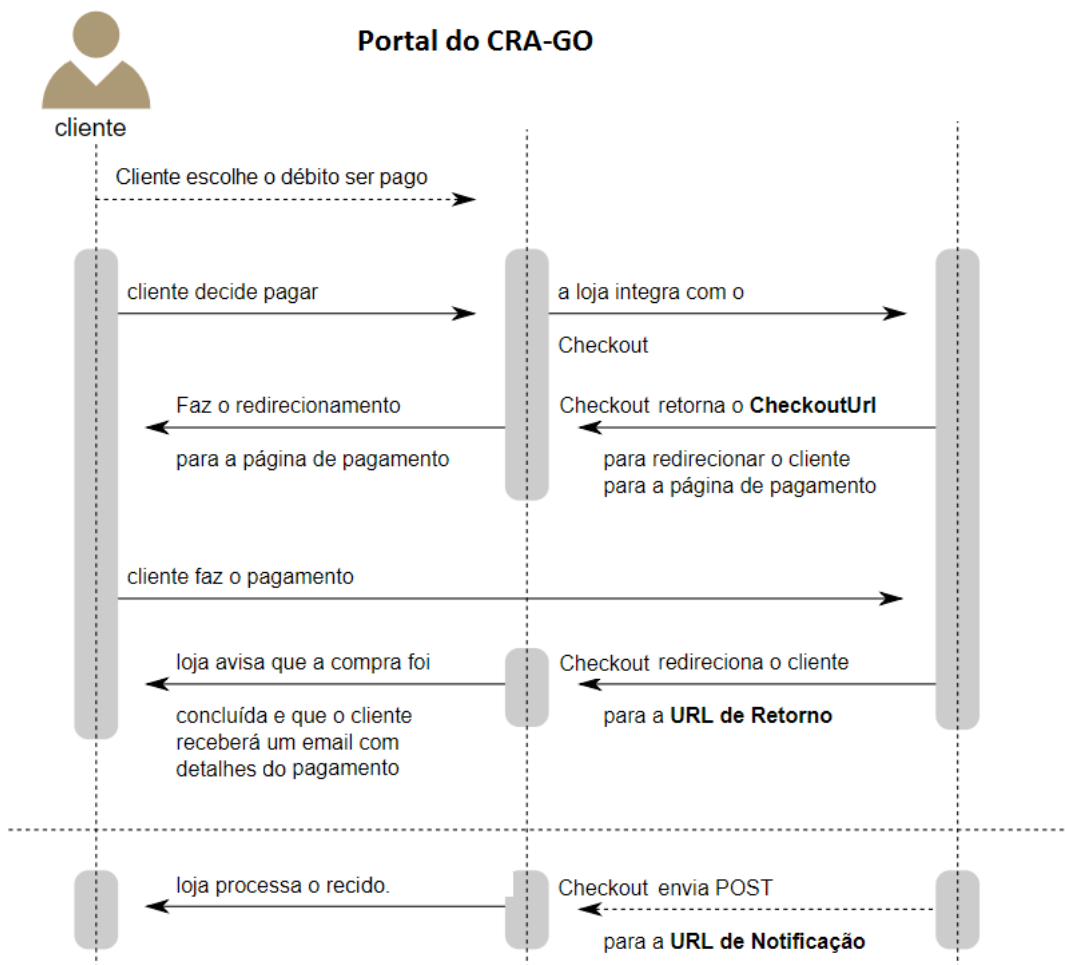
Portal do CRA-GO

cliente

Cliente escolhe o débito ser pago

cliente decide pagar

a loja integra com o

Checkout

Faz o redirecionamento

para a página de pagamento

Checkout retorna o **CheckoutUrl**

para redirecionar o cliente para a página de pagamento

cliente faz o pagamento

loja avisa que a compra foi

concluída e que o cliente receberá um email com detalhes do pagamento

Checkout redireciona o cliente

para a **URL de Retorno**

loja processa o recido.

Checkout envia POST

para a **URL de Notificação**